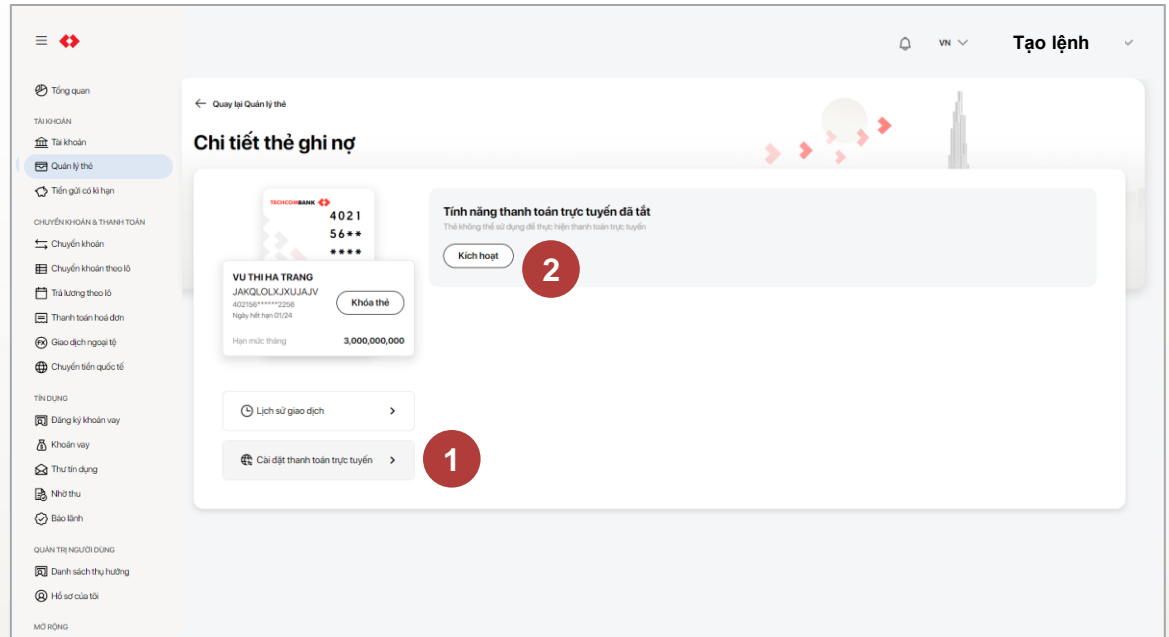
VN Tạo lệnh

Tổng quan

TÀI KHOẢN

Tài khoản

Quản lý thẻ

Tiền gửi có kì hạn

CHUYỂN KHOẢN & THANH TOÁN

Chuyển khoản

Chuyển khoản theo lô

Trả lương theo lô

Thanh toán hoá đơn

Giao dịch ngoại tệ

Chuyển tiền quốc tế

TÍN DỤNG

Đăng ký khoản vay

Khoản vay

Thư tín dụng

Nhờ thu

Bảo lãnh

QUẢN TRỊ NGƯỜI DÙNG

Danh sách thụ hưởng

Hồ sơ của tôi

MỞ RỘNG

Quay lại Quản lý thẻ

Chi tiết thẻ ghi nợ

TECHCOMBANK

4021

56**

****

VU THI HA TRANG

JAKQLOLXJUJAJV

402156******2256

Ngày hết hạn 01/24

Khóa thẻ

Hạn mức tháng 3,000,000,000

Tính năng thanh toán trực tuyến đã tắt

Thẻ không thể sử dụng để thực hiện thanh toán trực tuyến

Kích hoạt

2

Lịch sử giao dịch

Cài đặt thanh toán trực tuyến

1